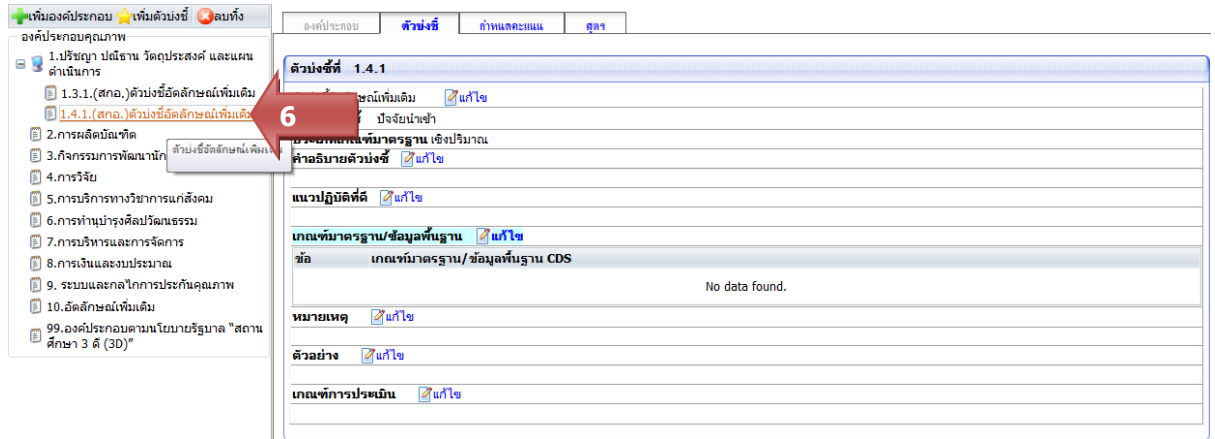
เพิ่มองค์ประกอบ เพิ่มตัวบ่งชี้ ลบทิ้ง

องค์ประกอบคุณภาพ

1.ปรัชญา ปณิธาน วัตถุประสงค์ และแผนดำเนินการ

1.3.1.(สกอ.)ตัวบ่งชี้อัตลักษณ์เพิ่มเติม

1.4.1.(สกอ.)ตัวบ่งชี้อัตลักษณ์เพิ่มเติม

2.การผลิตบัณฑิต

3.กิจกรรมการพัฒนานัก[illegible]

ตัวบ่งชี้อัตลักษณ์เพิ่มเติม

4.การวิจัย

5.การบริการทางวิชาการแก่สังคม

6.การทำนุบำรุงศิลปวัฒนธรรม

7.การบริหารและการจัดการ

8.การเงินและงบประมาณ

9. ระบบและกลไกการประกันคุณภาพ

10.อัตลักษณ์เพิ่มเติม

99.องค์ประกอบตามนโยบายรัฐบาล "สถานศึกษา 3 ดี (3D)"

6

องค์ประกอบ | ตัวบ่งชี้ | กำหนดคะแนน | สูตร

ตัวบ่งชี้ที่ 1.4.1

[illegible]ษณ์เพิ่มเติม แก้ไข

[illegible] ปัจจัยนำเข้า

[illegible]มาตรฐาน เชิงปริมาณ

คำอธิบายตัวบ่งชี้ แก้ไข

แนวปฏิบัติที่ดี แก้ไข

เกณฑ์มาตรฐาน/ข้อมูลพื้นฐาน แก้ไข

| ข้อ | เกณฑ์มาตรฐาน/ ข้อมูลพื้นฐาน CDS |
|---|---|
| No data found. | |

หมายเหตุ แก้ไข

ตัวอย่าง แก้ไข

เกณฑ์การประเมิน แก้ไข